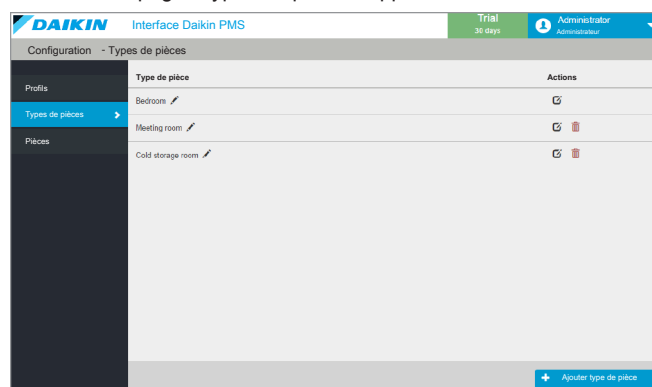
DAIKIN Interface Daikin PMS

Trial
30 days

Administrator
Administrateur

Configuration - Types de pièces

Profils

Types de pièces

Pièces

| Type de pièce | Actions |
|---|---|
| Bedroom | |
| Meeting room | |
| Cold storage room | |

Ajouter type de pièce